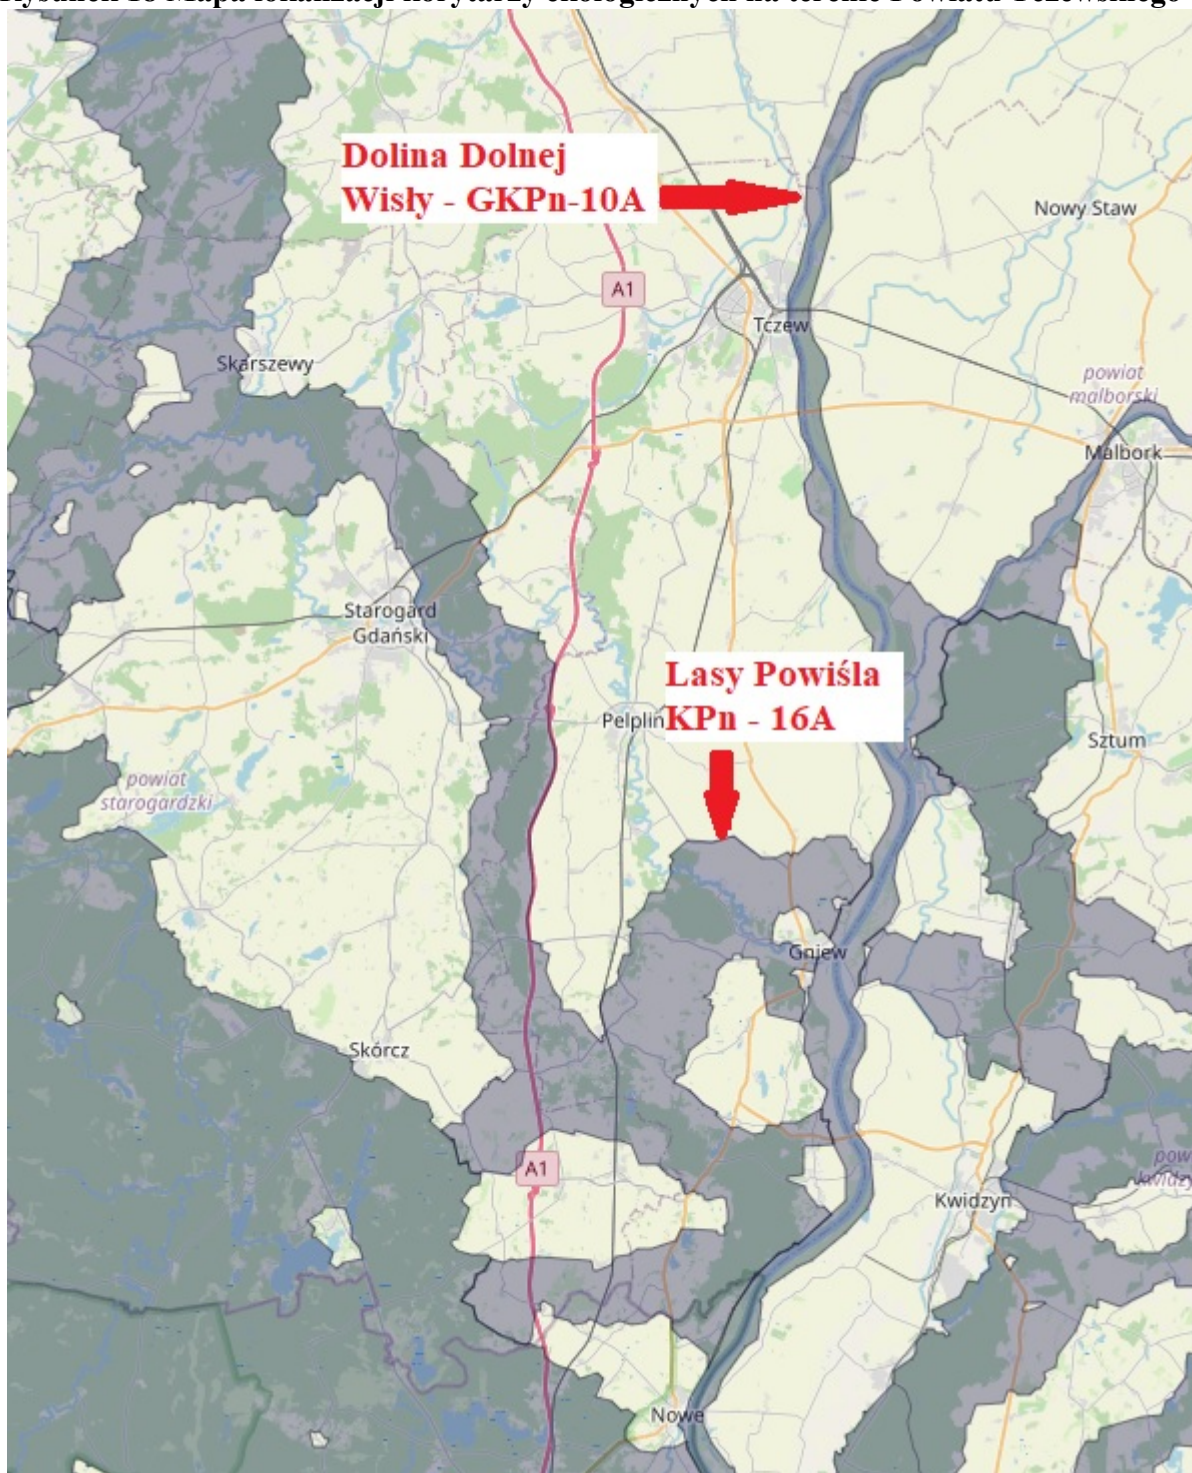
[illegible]

Dolina Dolnej Wisły - GKPn-10A

Nowy Staw

A1

Tczew

Skarszewy

powiat malborski

Malbork

Starogard Gdański

Lasy Powiśla KPn - 16A

Pelplin

Sztum

powiat starogardzki

Gniew

Skórcz

A1

pow kwidzy

Kwidzyn

Nowe